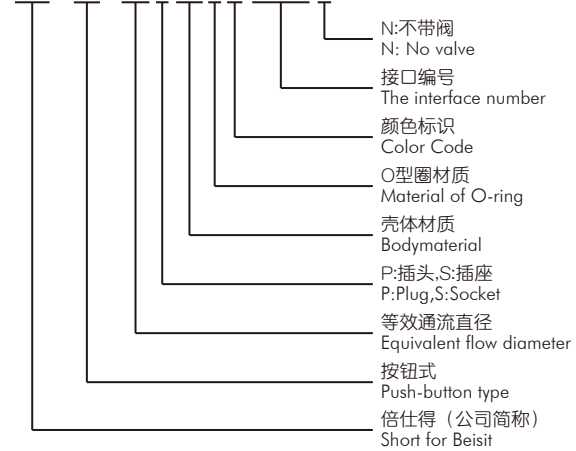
N:不带阀
N: No valve

接口编号
The interface number

颜色标识
Color Code

O型圈材质
Material of O-ring

壳体材质
Bodymaterial

P:插头,S:插座
P:Plug,S:Socket

等效通流直径
Equivalent flow diameter

按钮式
Push-button type

倍仕得（公司简称）
Short for Beisit